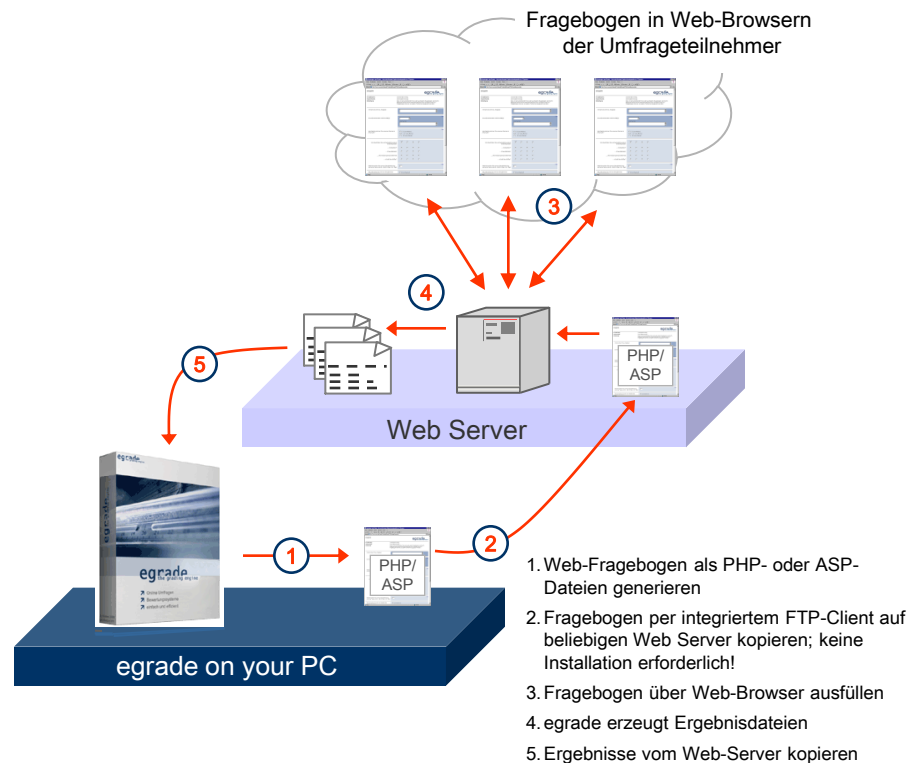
Fragebogen in Web-Browsern der Umfrageteilnehmer

3

4

5

PHP/ ASP

Web Server

egrade
the grading engine

1

PHP/ ASP

2

egrade on your PC

1. Web-Fragebogen als PHP- oder ASP-Dateien generieren

2. Fragebogen per integriertem FTP-Client auf beliebigen Web Server kopieren; keine Installation erforderlich!

3. Fragebogen über Web-Browser ausfüllen

4. egrade erzeugt Ergebnisdateien

5. Ergebnisse vom Web-Server kopieren